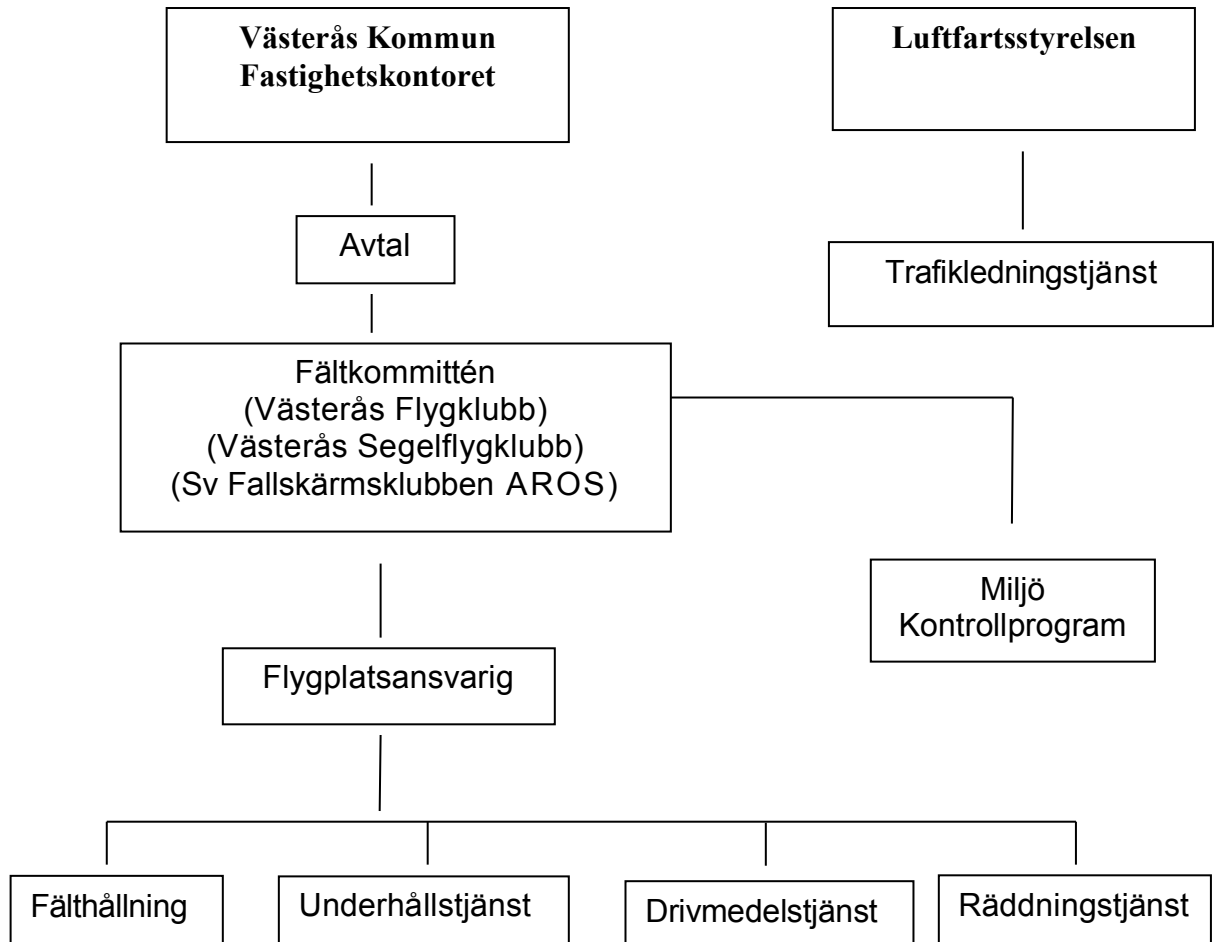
Västerås Kommun
Fastighetskontoret

Luftfartsstyrelsen

Avtal

Trafikledningstjänst

Fältkommittén
(Västerås Flygklubb)
(Västerås Segelflygklubb)
(Sv Fallskärmsklubben AROS)

Miljö
Kontrollprogram

Flygplatsansvarig

Fälthållning

Underhållstjänst

Drivmedelstjänst

Räddningstjänst